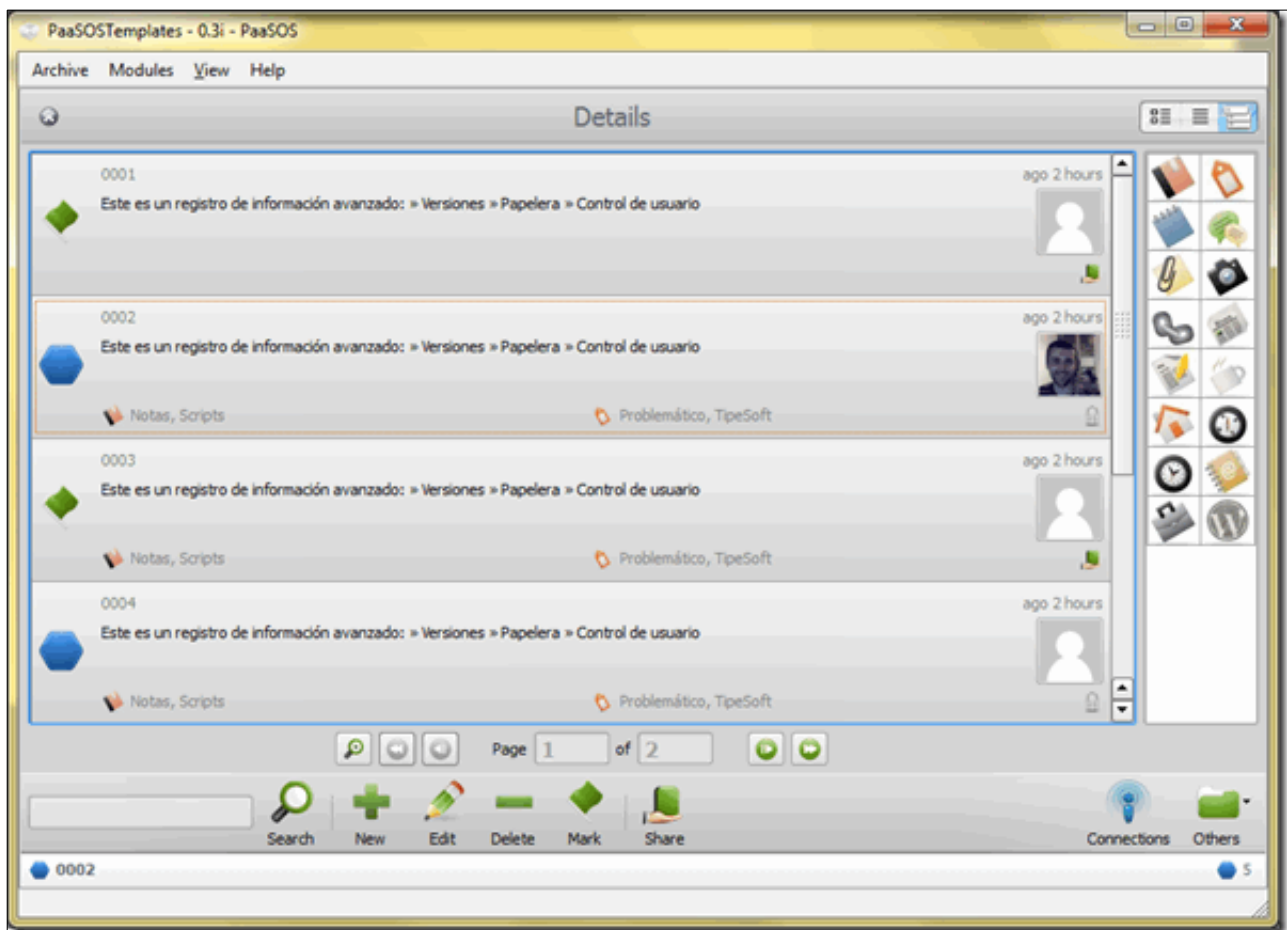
PaaSOSTemplates - 0.3i - PaaSOS

Archive Modules View Help

Details

0001
ago 2 hours
Este es un registro de información avanzado: » Versiones » Papelera » Control de usuario

0002
ago 2 hours
Este es un registro de información avanzado: » Versiones » Papelera » Control de usuario
Notas, Scripts
Problemático, TipeSoft

0003
ago 2 hours
Este es un registro de información avanzado: » Versiones » Papelera » Control de usuario
Notas, Scripts
Problemático, TipeSoft

0004
ago 2 hours
Este es un registro de información avanzado: » Versiones » Papelera » Control de usuario
Notas, Scripts
Problemático, TipeSoft

Page 1 of 2

Search New Edit Delete Mark Share Connections Others

0002
5